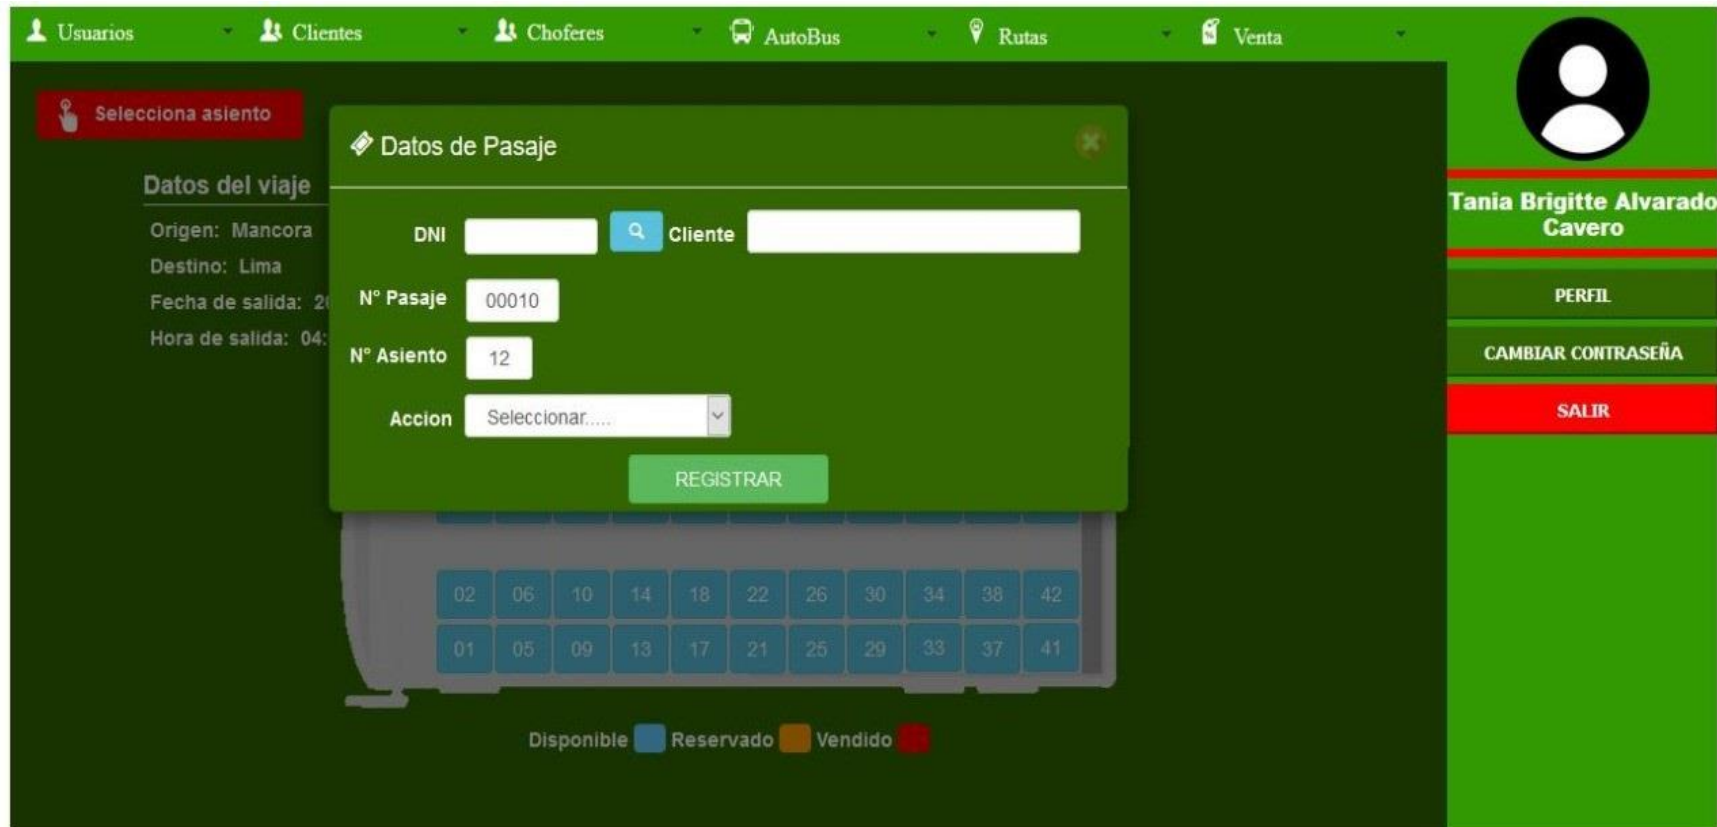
Usuarios Clientes Choferes AutoBus Rutas Venta

Selecciona asiento

Datos del viaje

Origen: Mancora

Destino: Lima

Fecha de salida: 2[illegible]

Hora de salida: 04:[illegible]

Datos de Pasaje

DNI

Cliente

N° Pasaje 00010

N° Asiento 12

Accion Seleccionar.....

REGISTRAR

| 02 | 06 | 10 | 14 | 18 | 22 | 26 | 30 | 34 | 38 | 42 |
|---|---|---|---|---|---|---|---|---|---|---|
| 01 | 05 | 09 | 13 | 17 | 21 | 25 | 29 | 33 | 37 | 41 |

Disponible Reservado Vendido

Tania Brigitte Alvarado Cavero

PERFIL

CAMBIAR CONTRASEÑA

SALIR